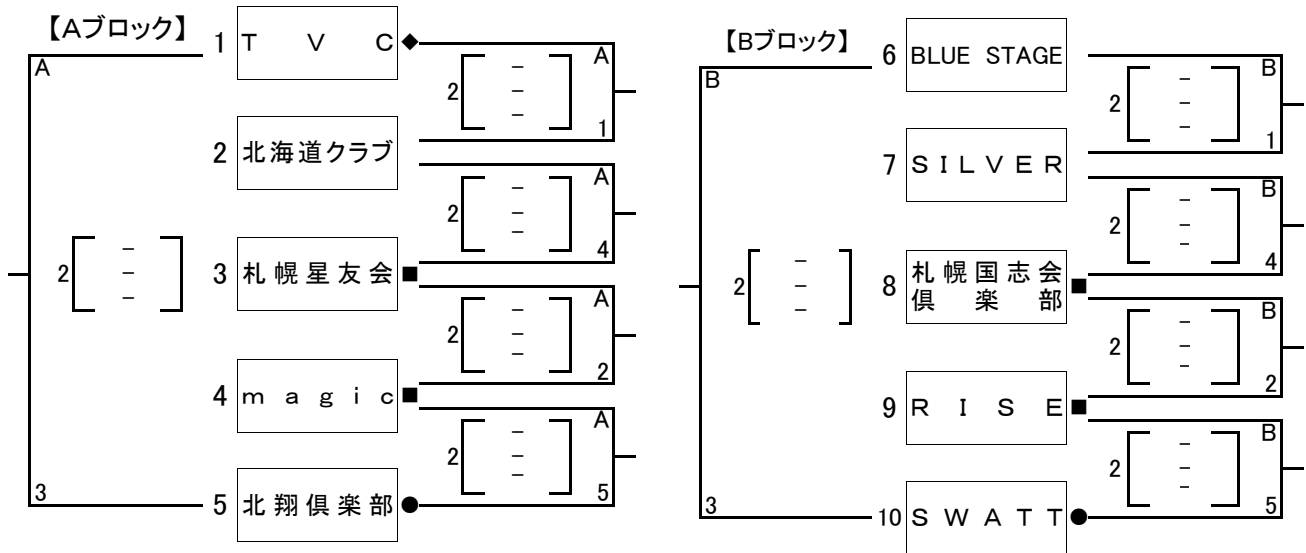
【Aブロック】

A

2 [ – – – ]

3

1 T V C ◆

2 北海道クラブ

3 札幌星友会 ■

4 magic ■

5 北翔倶楽部 ●

A
2 [ – – – ]
1

A
2 [ – – – ]
4

A
2 [ – – – ]
2

A
2 [ – – – ]
5

【Bブロック】

B

2 [ – – – ]

3

6 BLUE STAGE

7 SILVER

8 札幌国志会 倶楽部 ■

9 RISE ■

10 SWATT ●

B
2 [ – – – ]
1

B
2 [ – – – ]
4

B
2 [ – – – ]
2

B
2 [ – – – ]
5